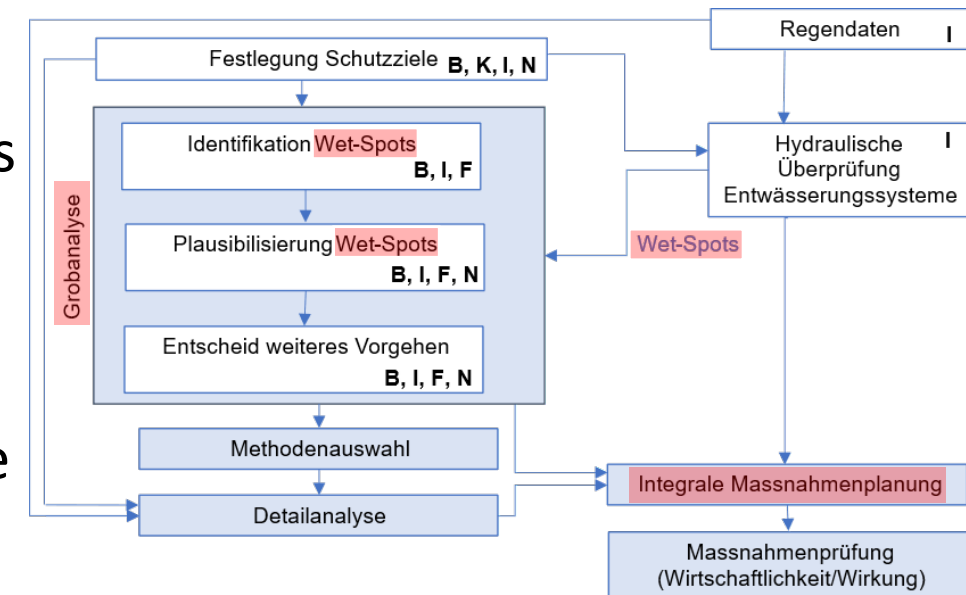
Regendaten I

Festlegung Schutzziele B, K, I, N

Identifikation Wet-Spots
B, I, F

Plausibilisierung Wet-Spots
B, I, F, N

Entscheid weiteres Vorgehen
B, I, F, N

Grobanalyse

Hydraulische Überprüfung Entwässerungssysteme I

Wet-Spots

Methodenauswahl

Detailanalyse

Integrale Massnahmenplanung

Massnahmenprüfung (Wirtschaftlichkeit/Wirkung)

s

e